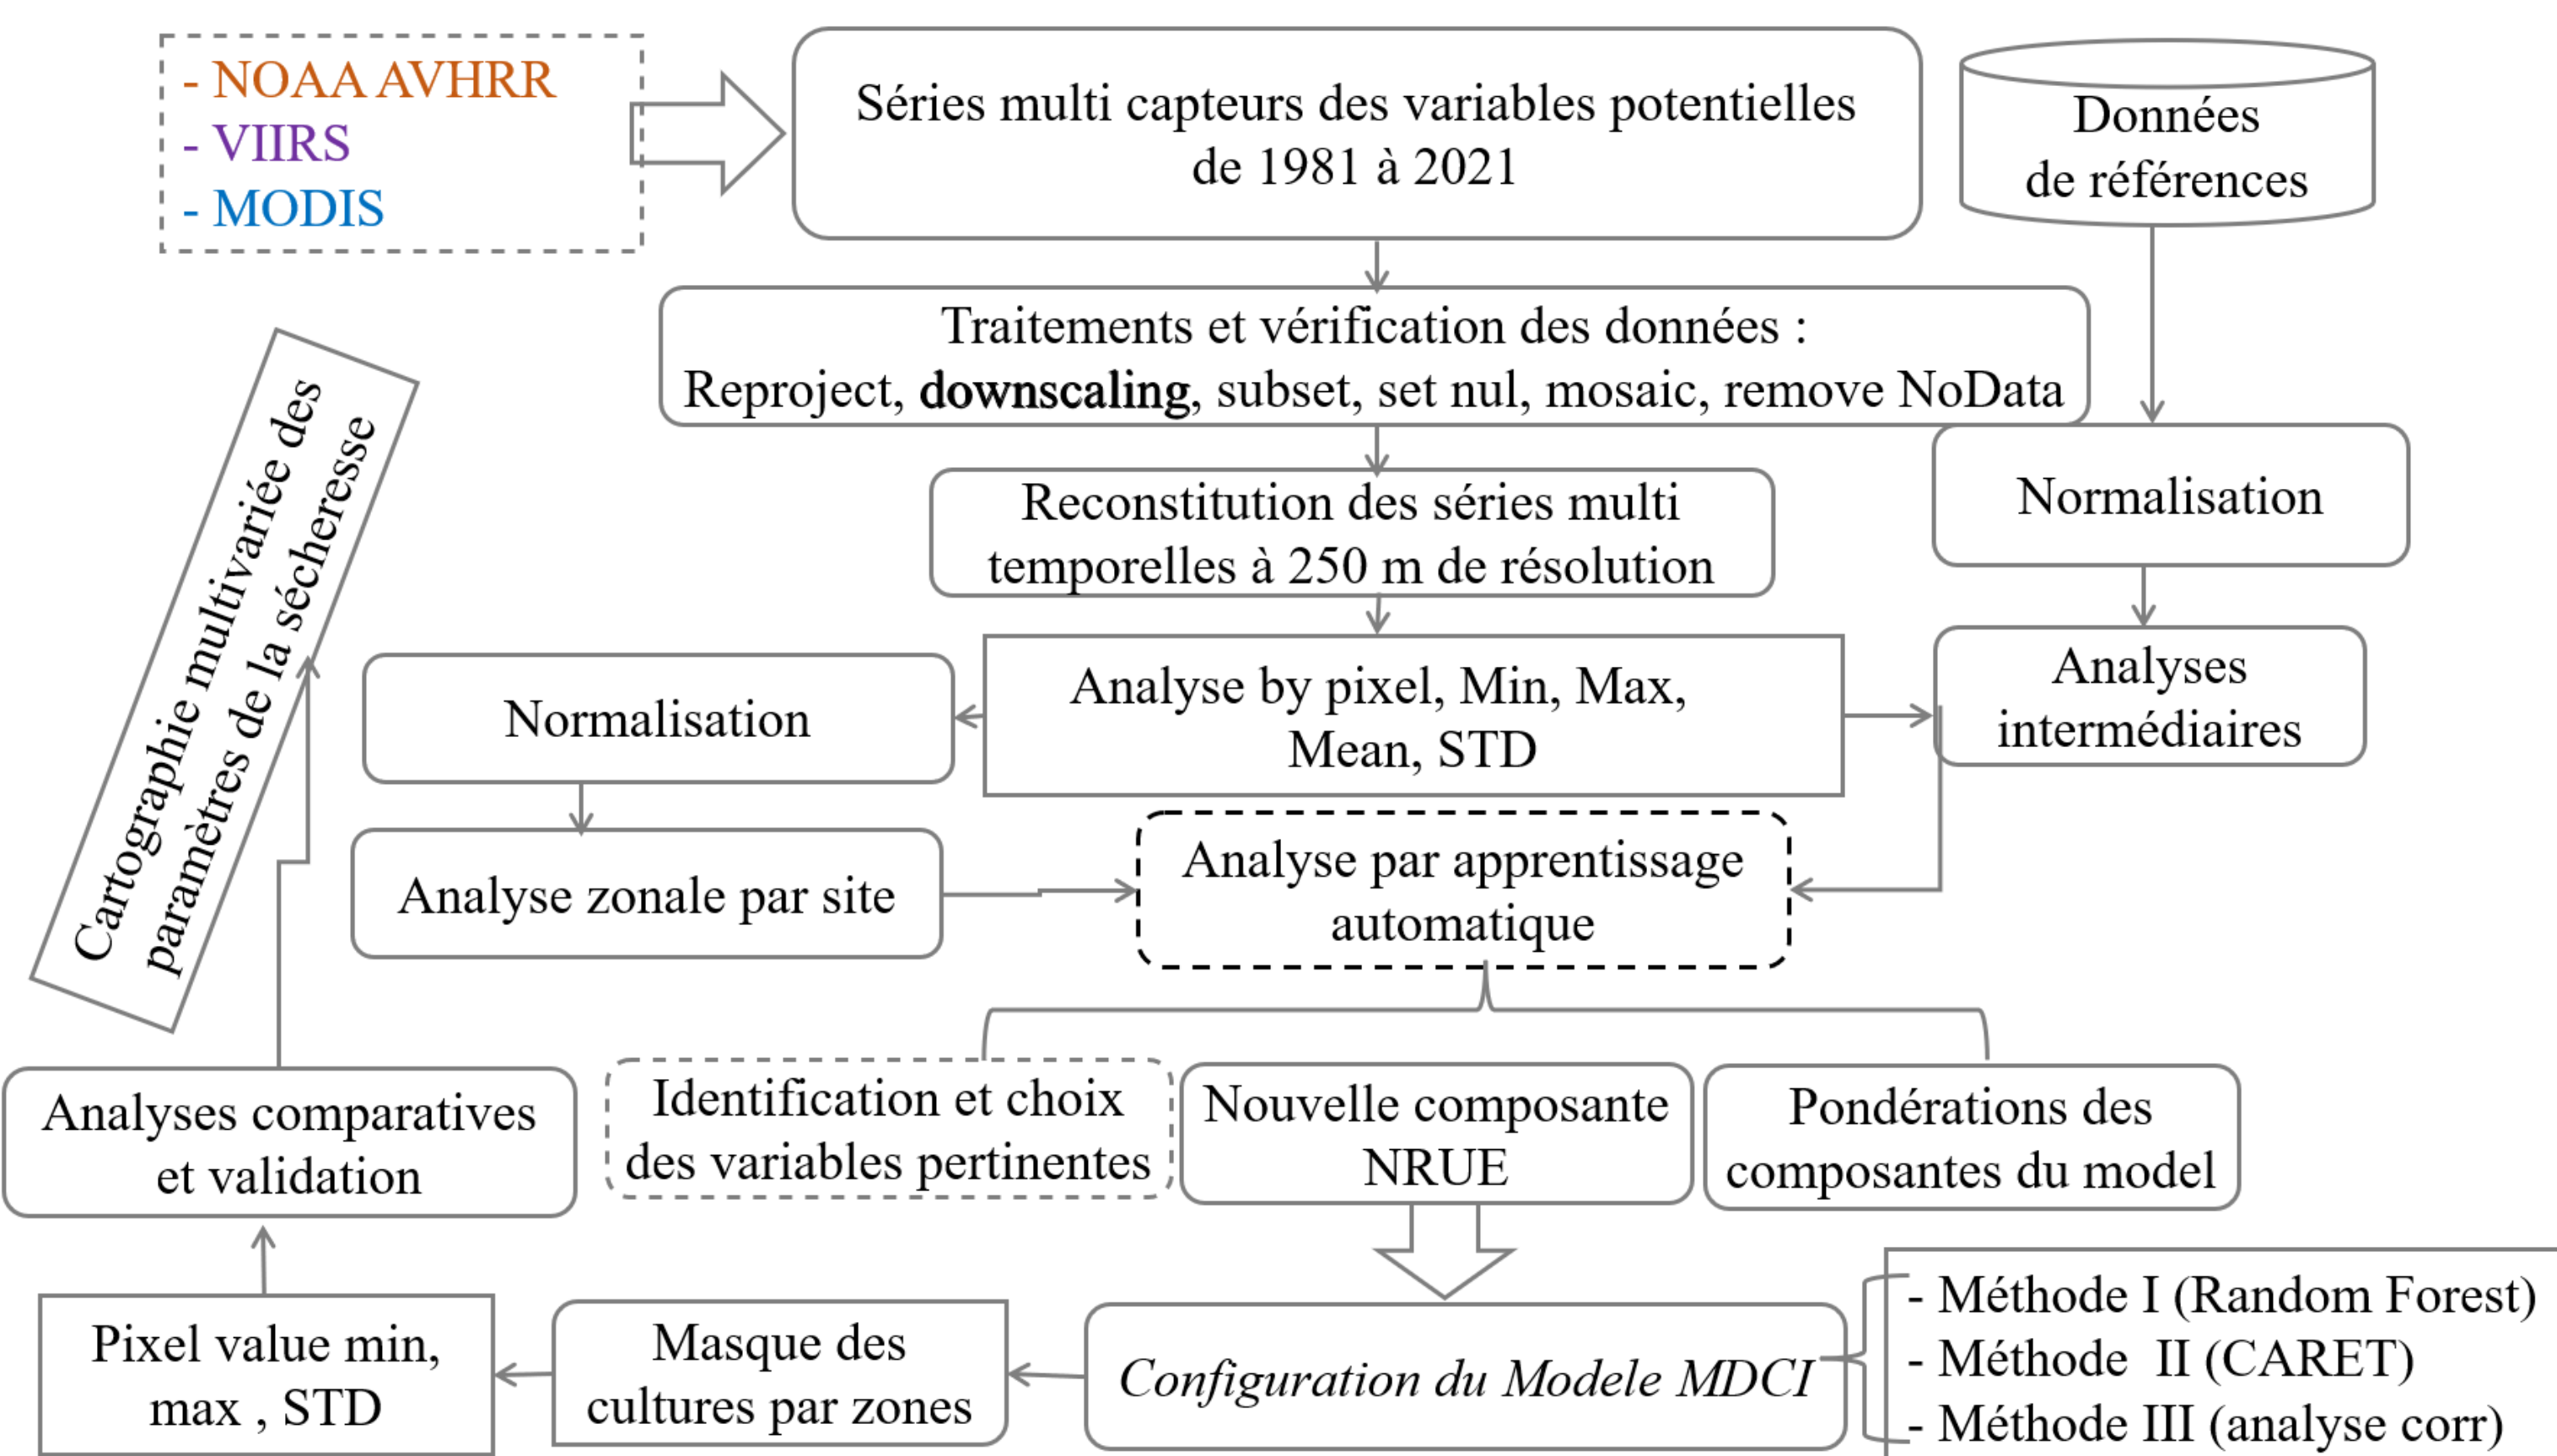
- NOAA AVHRR
- VIIRS
- MODIS

Séries multi capteurs des variables potentielles de 1981 à 2021

Données de références

Traitements et vérification des données : Reproject, **downscaling**, subset, set nul, mosaic, remove NoData

Cartographie multivariée des paramètres de la sécheresse

Reconstitution des séries multi temporelles à 250 m de résolution

Normalisation

Normalisation

Analyse by pixel, Min, Max, Mean, STD

Analyses intermédiaires

Analyse zonale par site

Analyse par apprentissage automatique

Analyses comparatives et validation

Identification et choix des variables pertinentes

Nouvelle composante NRUE

Pondérations des composantes du model

Pixel value min, max , STD

Masque des cultures par zones

*Configuration du Modele MDCI*

- Méthode I (Random Forest)
- Méthode II (CARET)
- Méthode III (analyse corr)